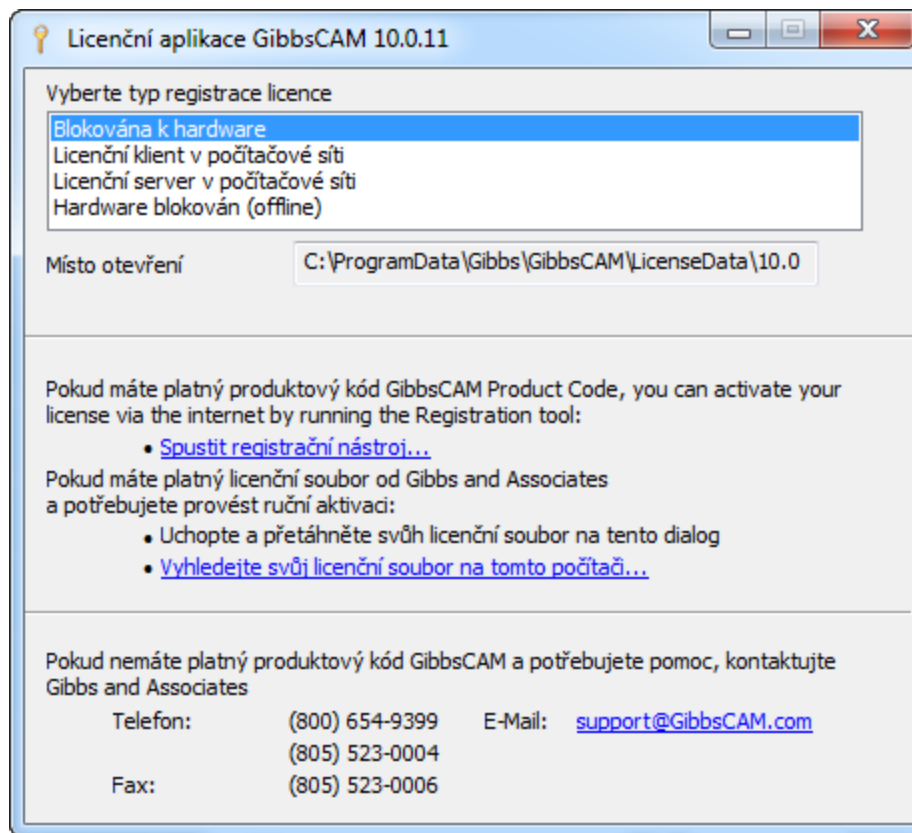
Licenční aplikace GibbsCAM 10.0.11

Vyberte typ registrace licence

Blokována k hardware
Licenční klient v počítačové síti
Licenční server v počítačové síti
Hardware blokován (offline)

Místo otevření C:\ProgramData\Gibbs\GibbsCAM\LicenseData\10.0

Pokud máte platný produktový kód GibbsCAM Product Code, you can activate your license via the internet by running the Registration tool:

• Spustit registrační nástroj...

Pokud máte platný licenční soubor od Gibbs and Associates a potřebujete provést ruční aktivaci:

• Uchopte a přetáhněte svůh licenční soubor na tento dialog
• Vyhledejte svůj licenční soubor na tomto počítači...

Pokud nemáte platný produktový kód GibbsCAM a potřebujete pomoc, kontaktujte Gibbs and Associates

| Telefon: | (800) 654-9399 | E-Mail: | support@GibbsCAM.com |
|---|---|---|---|
| | (805) 523-0004 | | |
| Fax: | (805) 523-0006 | | |